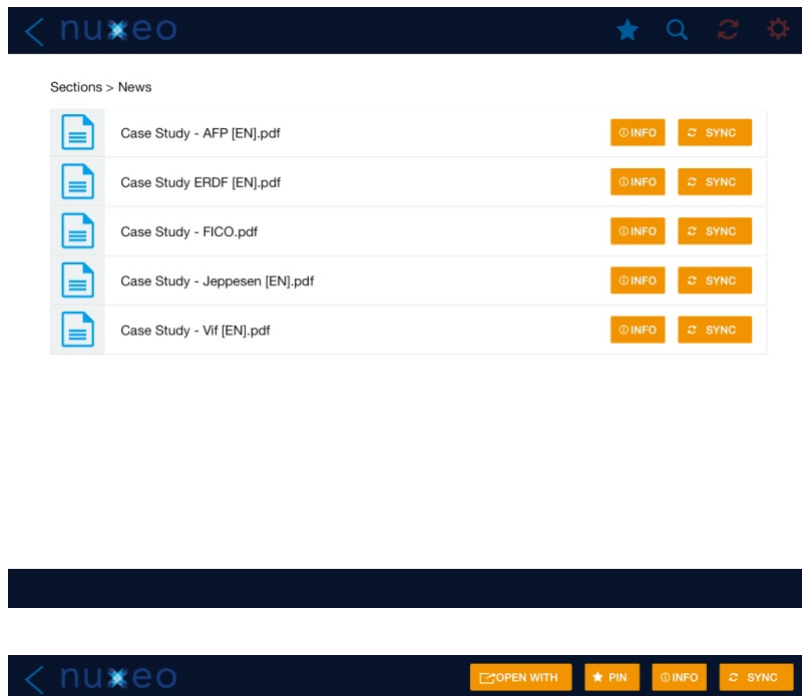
nuxeo

Sections > News

Case Study - AFP [EN].pdf INFO SYNC

Case Study ERDF [EN].pdf INFO SYNC

Case Study - FICO.pdf INFO SYNC

Case Study - Jeppesen [EN].pdf INFO SYNC

Case Study - Vif [EN].pdf INFO SYNC

nuxeo OPEN WITH PIN INFO SYNC